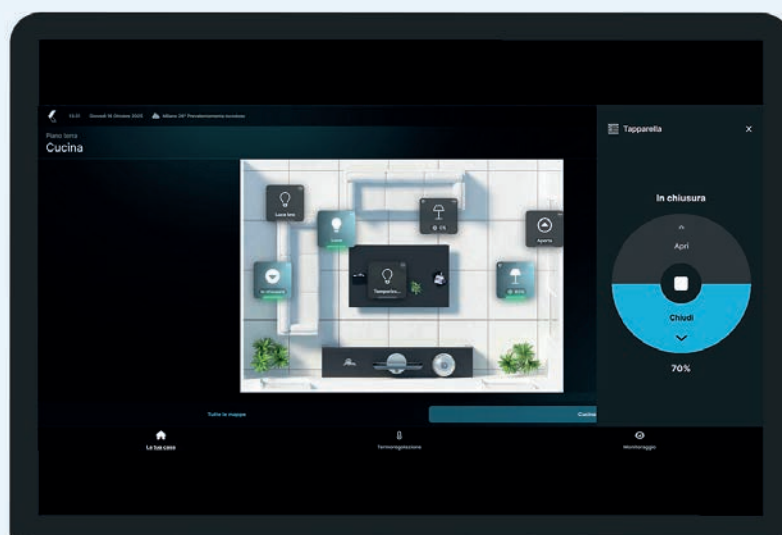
13:21 Giovedì 16 Ottobre 2025 Milano 24° Prevalentemente nuvoloso

Piano terra
Cucina

Luce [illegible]
Luce
0%
Aperta
In chiusura
Temporiz...
40%

Tutte le mappe
Cucina

Tapparella
In chiusura
Apri
Chiudi
70%

La tua casa
Termoregolazione
Monitoraggio